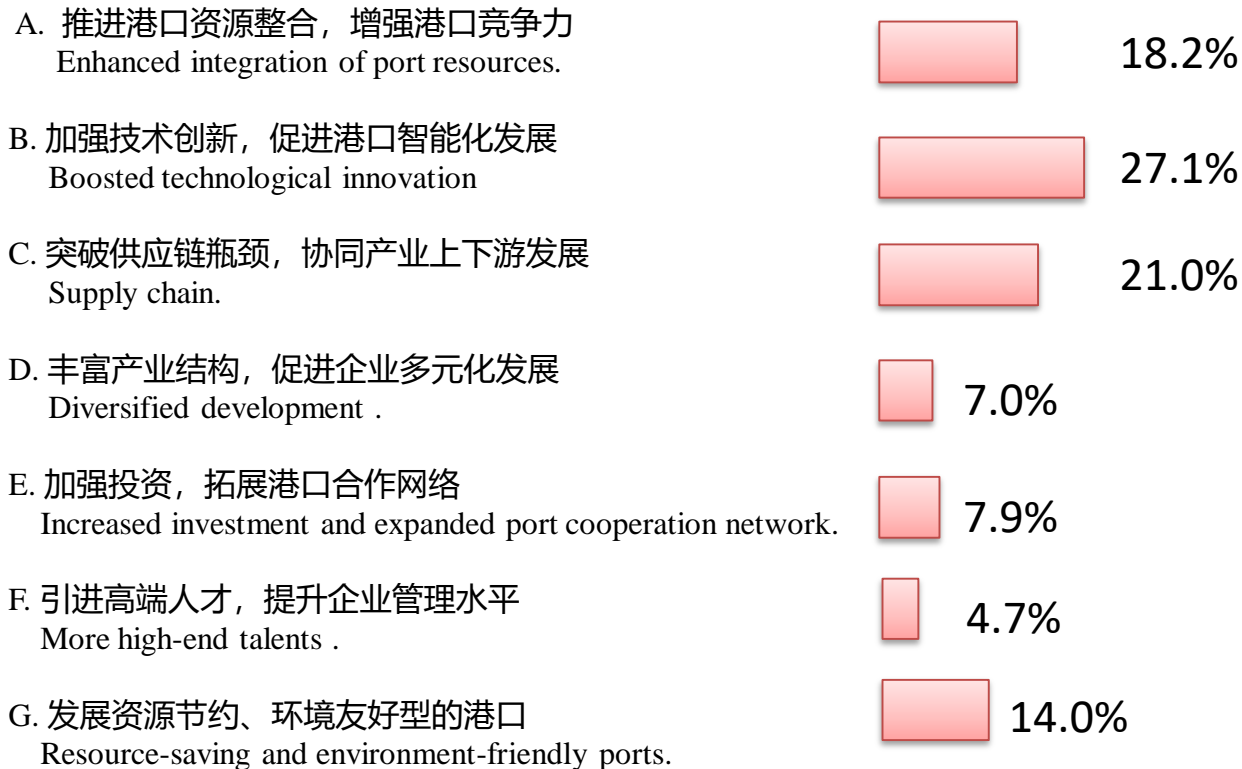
A. 推进港口资源整合，增强港口竞争力
Enhanced integration of port resources.

18.2%

B. 加强技术创新，促进港口智能化发展
Boosted technological innovation

27.1%

C. 突破供应链瓶颈，协同产业上下游发展
Supply chain.

21.0%

D. 丰富产业结构，促进企业多元化发展
Diversified development .

7.0%

E. 加强投资，拓展港口合作网络
Increased investment and expanded port cooperation network.

7.9%

F. 引进高端人才，提升企业管理水平
More high-end talents .

4.7%

G. 发展资源节约、环境友好型的港口
Resource-saving and environment-friendly ports.

14.0%